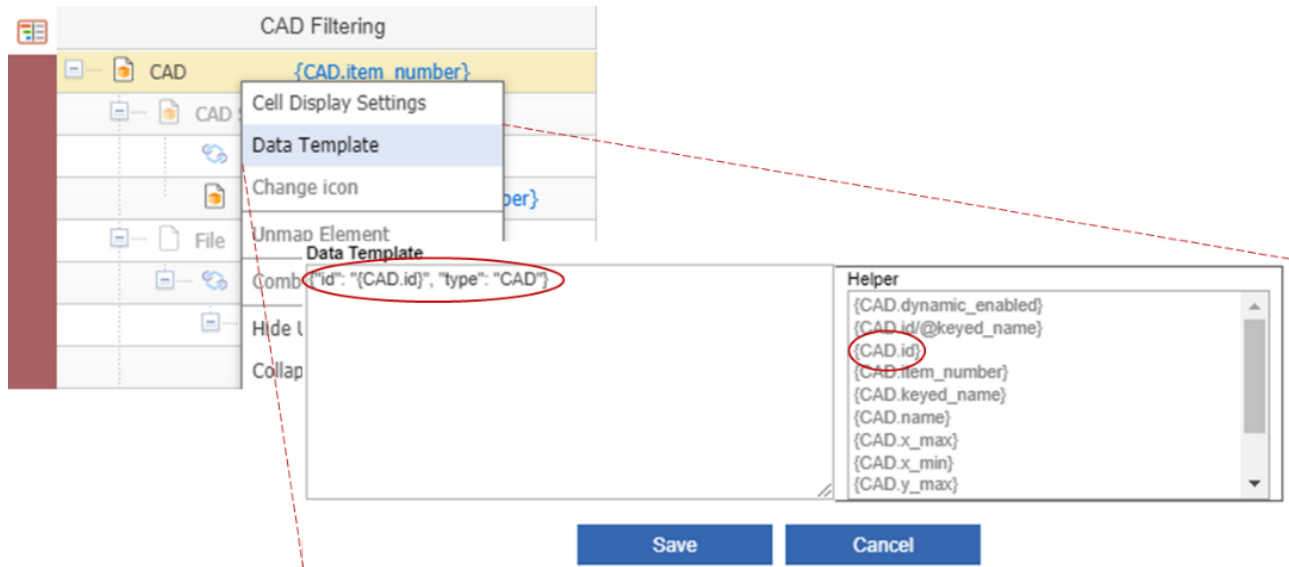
CAD Filtering

CAD {CAD.item_number}

CAD

Cell Display Settings
Data Template
Change icon
Unmap Element
Comb
Hide U
Collap

ber}

File

Data Template
{"id": "{CAD.id}", "type": "CAD"}

Helper
{CAD.dynamic_enabled}
{CAD.id/@keyed_name}
{CAD.id}
{CAD.item_number}
{CAD.keyed_name}
{CAD.name}
{CAD.x_max}
{CAD.x_min}
{CAD.y_max}

Save
Cancel